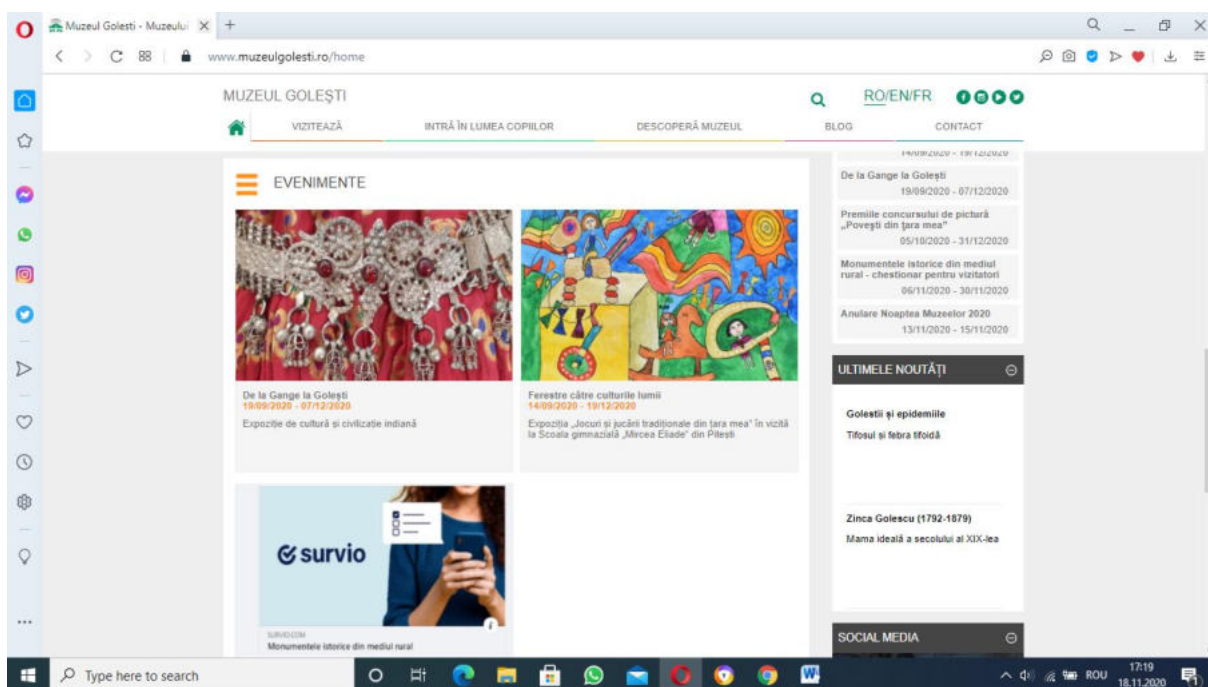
Muzeul Golesti - Muzeului

www.muzeulgolesti.ro/home

MUZEUL GOLEȘTI

RO/EN/FR

VIZITEAZĂ

INTRĂ ÎN LUMEA COPIILOR

DESCOPERĂ MUZEUL

BLOG

CONTACT

EVENIMENTE

De la Gange la Golești
19/09/2020 - 07/12/2020
Expoziție de cultură și civilizație indiană

Ferestre către culturile lumii
14/09/2020 - 19/12/2020
Expoziția „Jocuri și jucării tradiționale din țara mea" în vizită la Școala gimnazială „Mircea Eliade" din Pitești

survio

SURVIO.COM
Monumentele istorice din mediul rural

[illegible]

De la Gange la Golești
19/09/2020 - 07/12/2020

Premiile concursului de pictură „Povești din țara mea"
05/10/2020 - 31/12/2020

Monumentele istorice din mediul rural - chestionar pentru vizitatori
06/11/2020 - 30/11/2020

Anulare Noaptea Muzeelor 2020
13/11/2020 - 15/11/2020

ULTIMELE NOUTĂȚI

Goleștii și epidemiile
Tifosul și febra tifoidă

Zinca Golescu (1792-1879)
Mama ideală a secolului al XIX-lea

SOCIAL MEDIA

Type here to search

ROU 17:19 18.11.2020